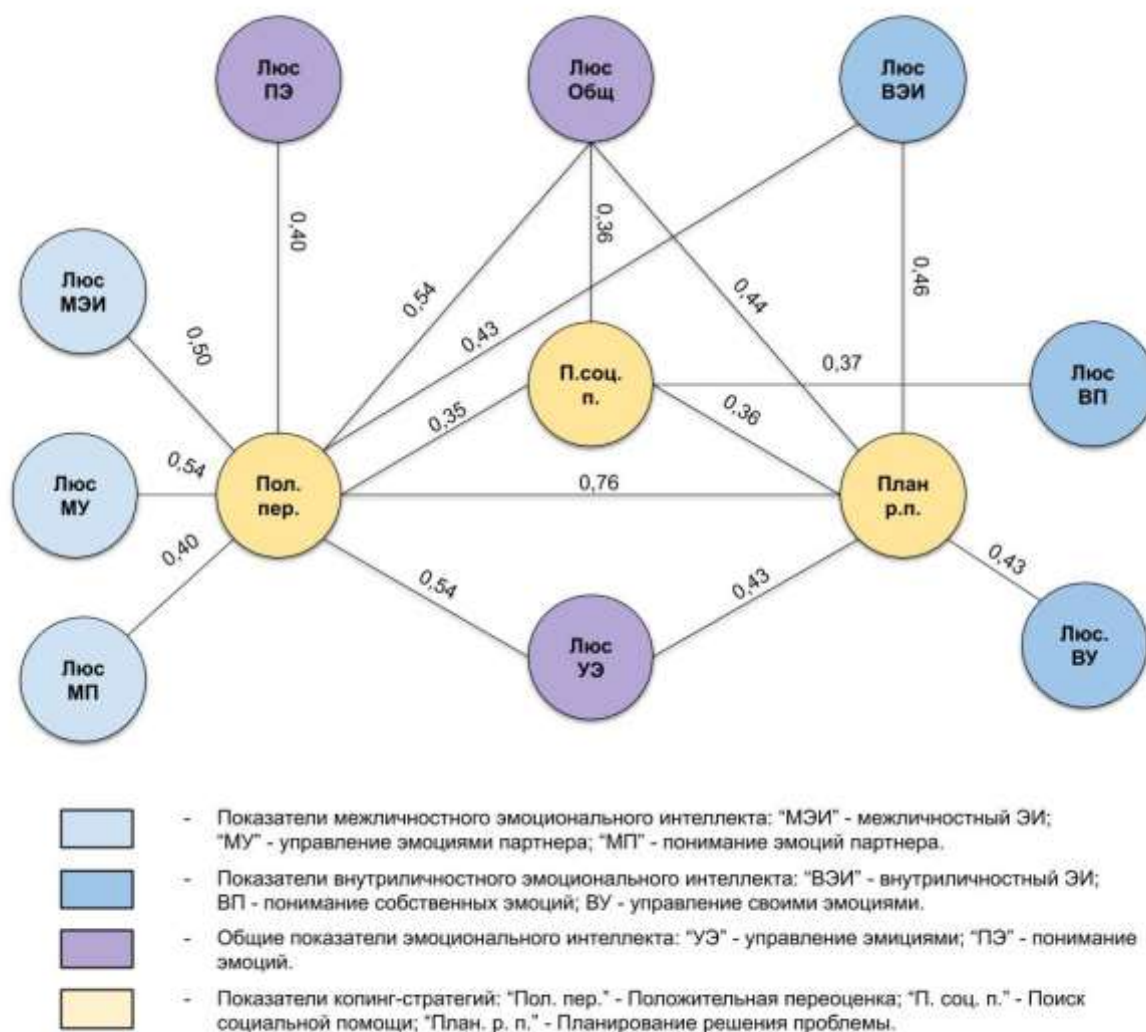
Люс ПЭ

Люс Общ

Люс ВЭИ

Люс МЭИ

Люс МУ

Люс МП

П.соц. п.

Пол. пер.

План р.п.

Люс ВП

Люс УЭ

Люс. ВУ

0,40

0,36

0,46

0,54

0,43

0,44

0,50

0,37

0,35

0,36

0,54

0,76

0,40

0,54

0,43

0,43

- Показатели межличностного эмоционального интеллекта: "МЭИ" - межличностный ЭИ; "МУ" - управление эмоциями партнера; "МП" - понимание эмоций партнера.

- Показатели внутриличностного эмоционального интеллекта: "ВЭИ" - внутриличностный ЭИ; ВП - понимание собственных эмоций; ВУ - управление своими эмоциями.

- Общие показатели эмоционального интеллекта: "УЭ" - управление эмициями; "ПЭ" - понимание эмоций.

- Показатели копинг-стратегий: "Пол. пер." - Положительная переоценка; "П. соц. п." - Поиск социальной помощи; "План. р. п." - Планирование решения проблемы.